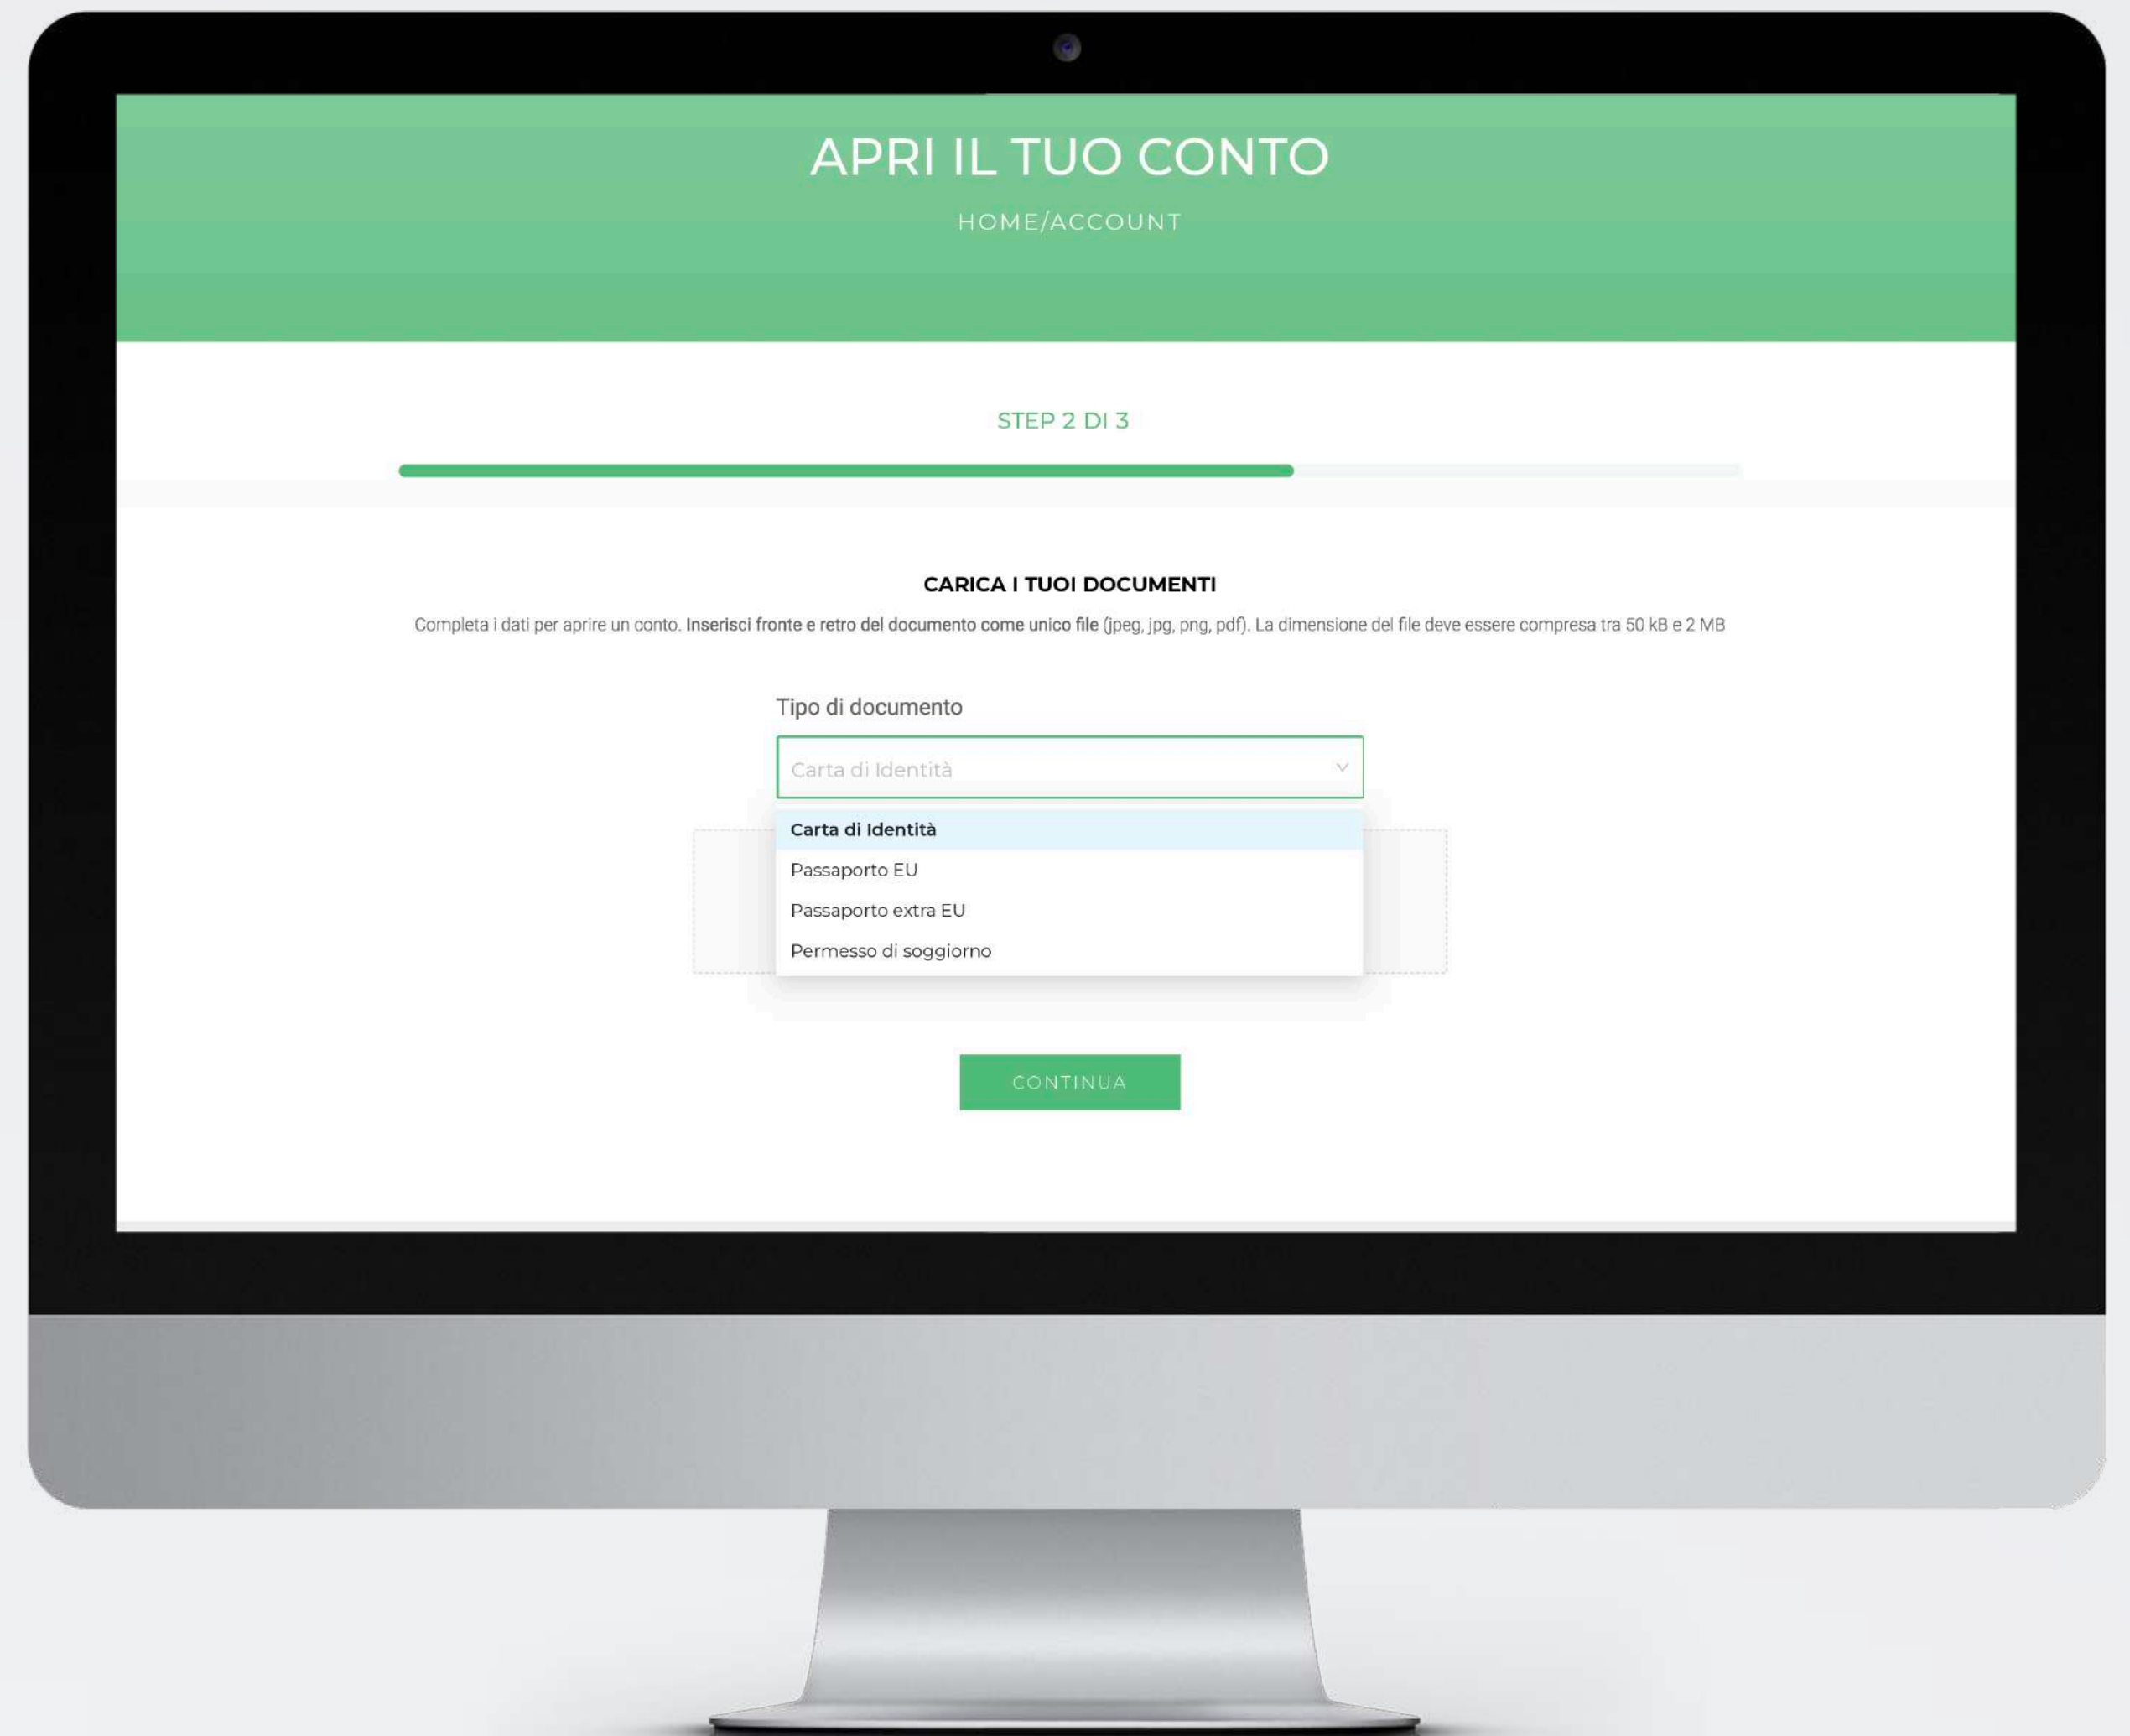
APRI IL TUO CONTO

HOME/ACCOUNT

STEP 2 DI 3

CARICA I TUOI DOCUMENTI

Completa i dati per aprire un conto. **Inserisci fronte e retro del documento come unico file** (jpeg, jpg, png, pdf). La dimensione del file deve essere compresa tra 50 kB e 2 MB

Tipo di documento

Carta di Identità

Carta di Identità
Passaporto EU
Passaporto extra EU
Permesso di soggiorno

CONTINUA